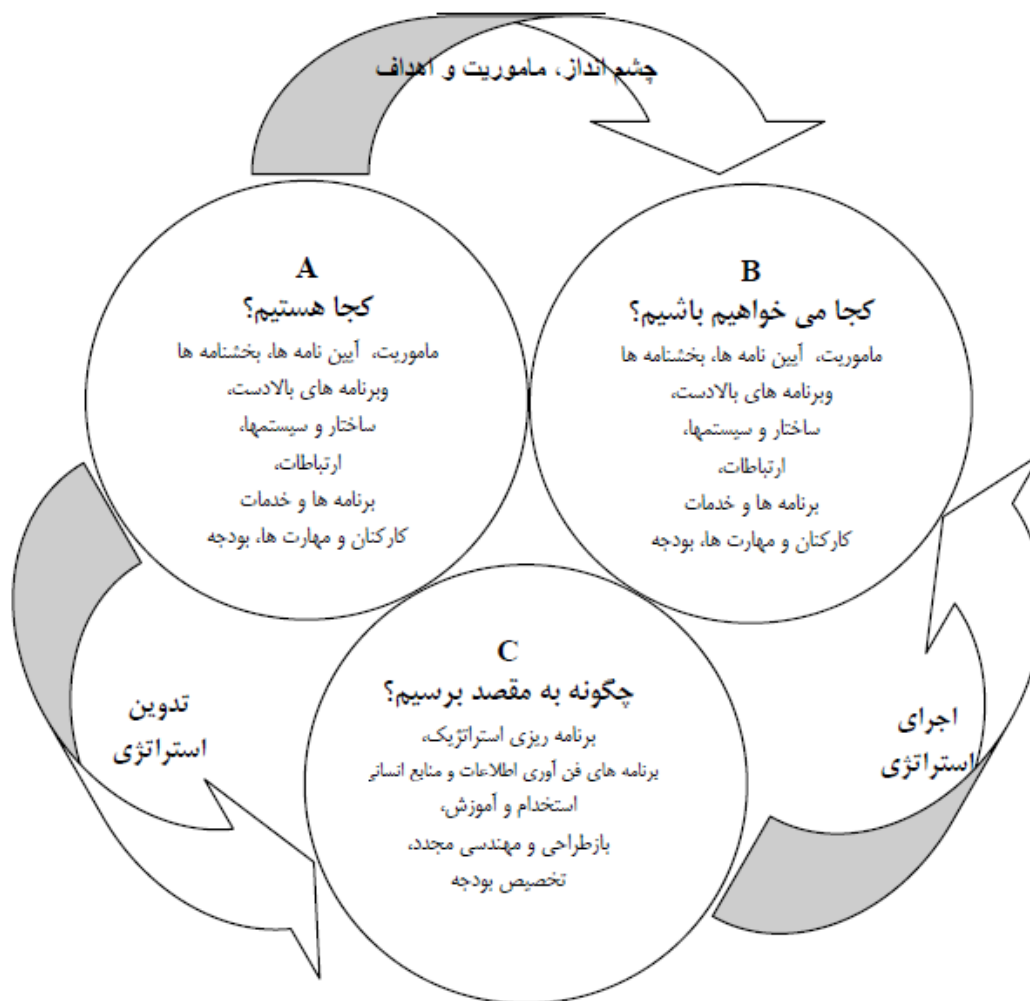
چشم انداز، ماموریت و اهداف

A
کجا هستیم؟
ماموریت، آیین نامه ها، بخشنامه ها
وبرنامه های بالادست،
ساختار و سیستمها،
ارتباطات،
برنامه ها و خدمات
کارکنان و مهارت ها، بودجه

B
کجا می خواهیم باشیم؟
ماموریت، آیین نامه ها، بخشنامه ها
وبرنامه های بالادست،
ساختار و سیستمها،
ارتباطات،
برنامه ها و خدمات
کارکنان و مهارت ها، بودجه

تدوین
استراتژی

C
چگونه به مقصد برسیم؟
برنامه ریزی استراتژیک،
برنامه های فن آوری اطلاعات و منابع انسانی
استخدام و آموزش،
بازطراحی و مهندسی مجدد،
تخصیص بودجه

اجرای
استراتژی